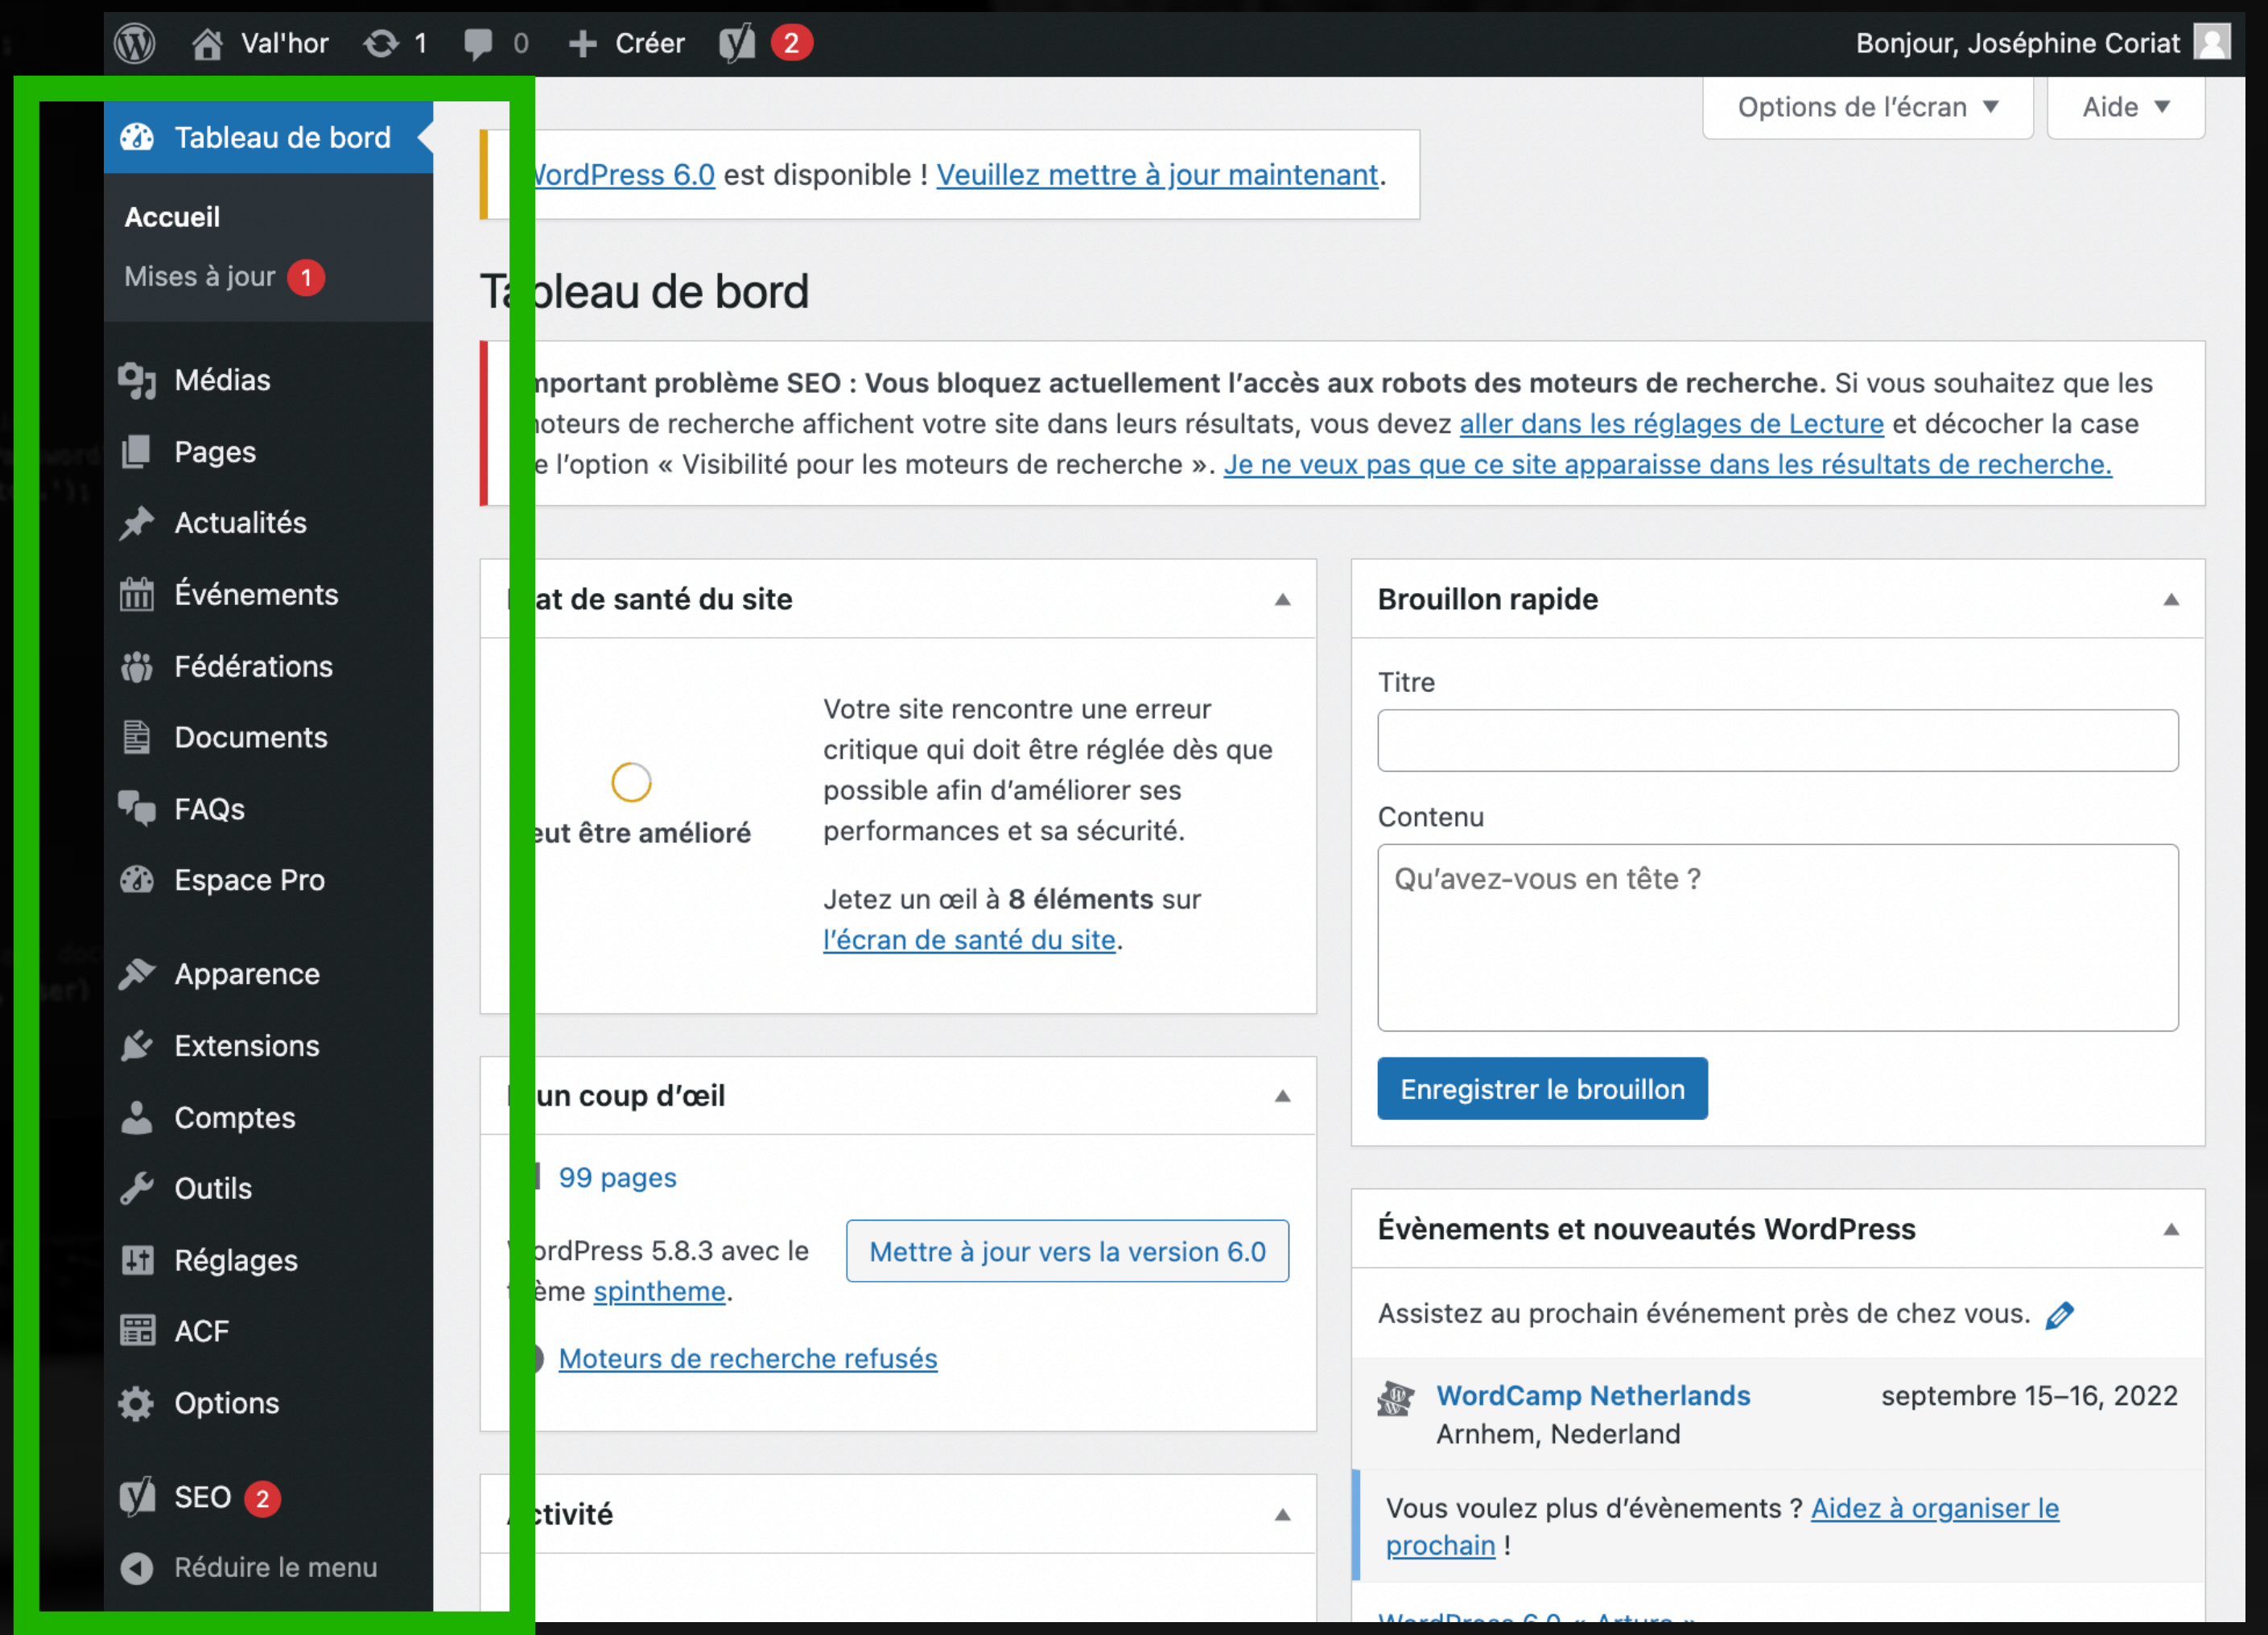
Val'hor 1 0 Créer 2 Bonjour, Joséphine Coriat

Tableau de bord

Accueil

Mises à jour 1

Médias

Pages

Actualités

Événements

Fédérations

Documents

FAQs

Espace Pro

Apparence

Extensions

Comptes

Outils

Réglages

ACF

Options

SEO 2

Réduire le menu

Options de l'écran ▼ Aide ▼

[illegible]ordPress 6.0 est disponible ! Veuillez mettre à jour maintenant.

Ta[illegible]bleau de bord

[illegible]mportant problème SEO : Vous bloquez actuellement l'accès aux robots des moteurs de recherche. Si vous souhaitez que les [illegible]oteurs de recherche affichent votre site dans leurs résultats, vous devez aller dans les réglages de Lecture et décocher la case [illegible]e l'option « Visibilité pour les moteurs de recherche ». Je ne veux pas que ce site apparaisse dans les résultats de recherche.

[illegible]at de santé du site

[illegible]eut être amélioré

Votre site rencontre une erreur critique qui doit être réglée dès que possible afin d'améliorer ses performances et sa sécurité.

Jetez un œil à 8 éléments sur l'écran de santé du site.

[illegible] un coup d'œil

99 pages

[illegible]ordPress 5.8.3 avec le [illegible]ème spintheme.

Mettre à jour vers la version 6.0

Moteurs de recherche refusés

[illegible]ctivité

Brouillon rapide

Titre

Contenu

Qu'avez-vous en tête ?

Enregistrer le brouillon

Évènements et nouveautés WordPress

Assistez au prochain événement près de chez vous.

WordCamp Netherlands septembre 15–16, 2022
Arnhem, Nederland

Vous voulez plus d'évènements ? Aidez à organiser le prochain !

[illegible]